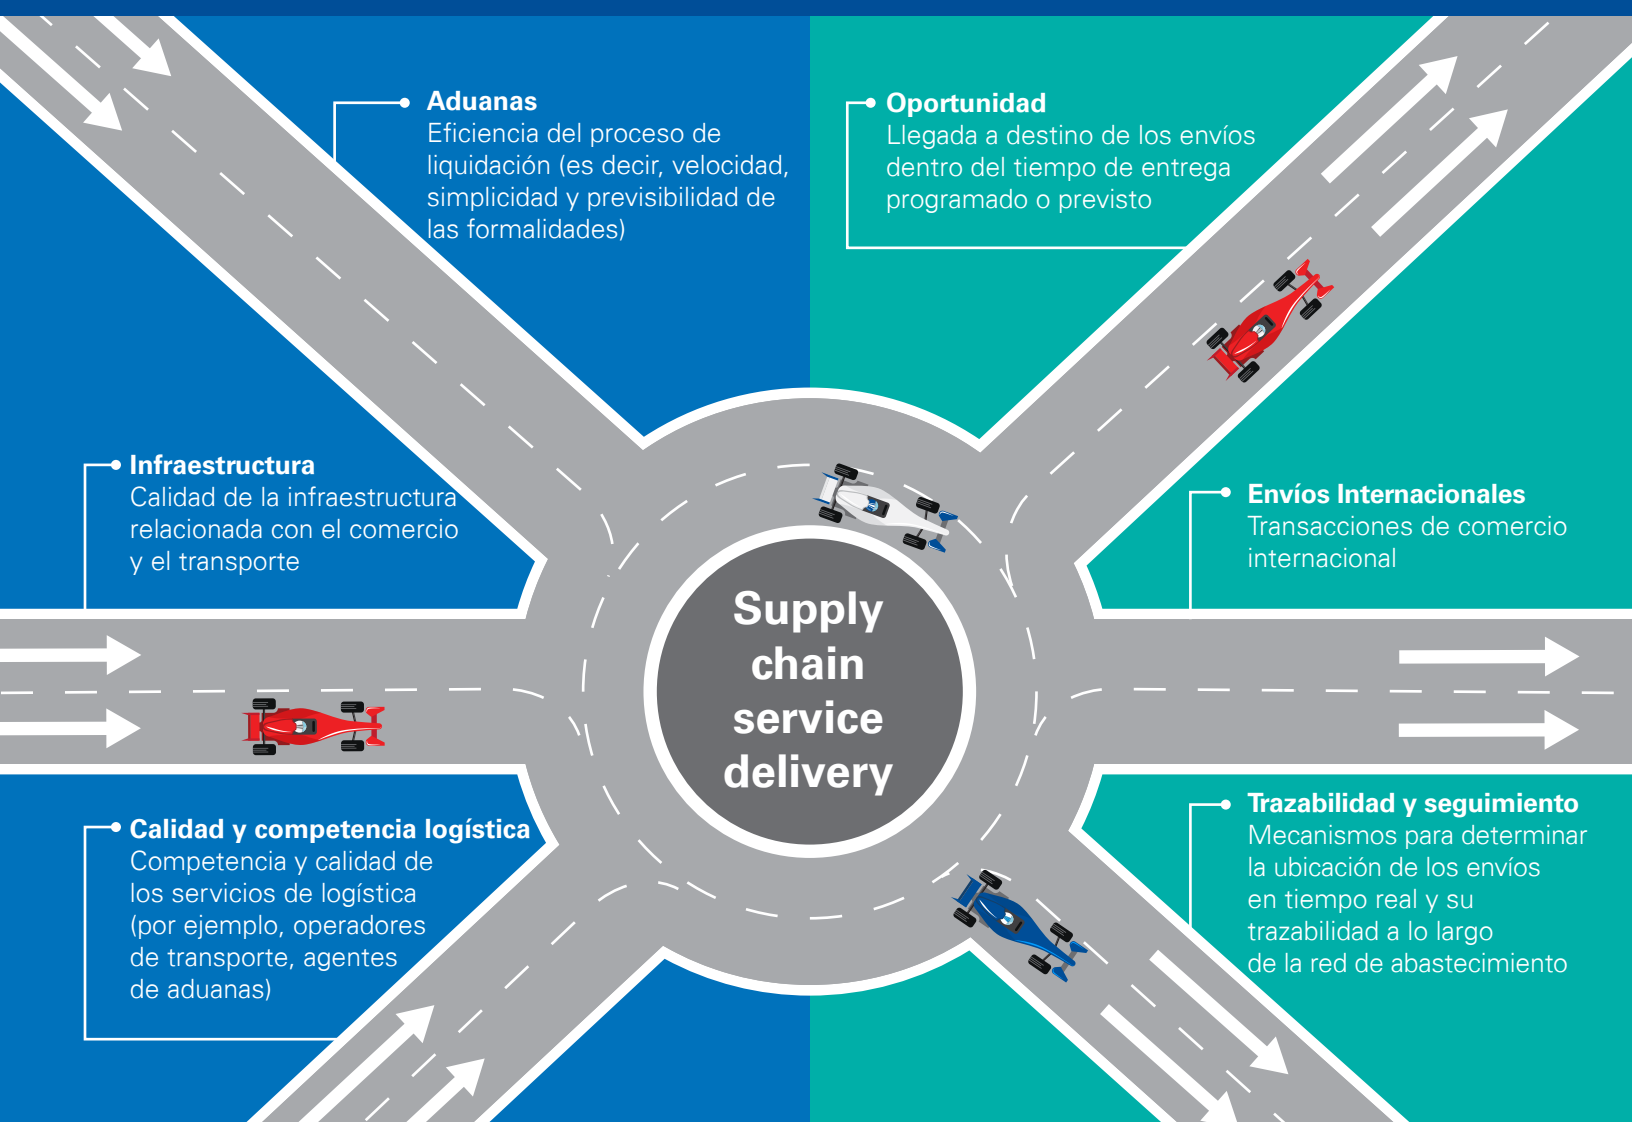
Aduanas
Eficiencia del proceso de liquidación (es decir, velocidad, simplicidad y previsibilidad de las formalidades)

Oportunidad
Llegada a destino de los envíos dentro del tiempo de entrega programado o previsto

Infraestructura
Calidad de la infraestructura relacionada con el comercio y el transporte

Envíos Internacionales
Transacciones de comercio internacional

Supply chain service delivery

Calidad y competencia logística
Competencia y calidad de los servicios de logística (por ejemplo, operadores de transporte, agentes de aduanas)

Trazabilidad y seguimiento
Mecanismos para determinar la ubicación de los envíos en tiempo real y su trazabilidad a lo largo de la red de abastecimiento